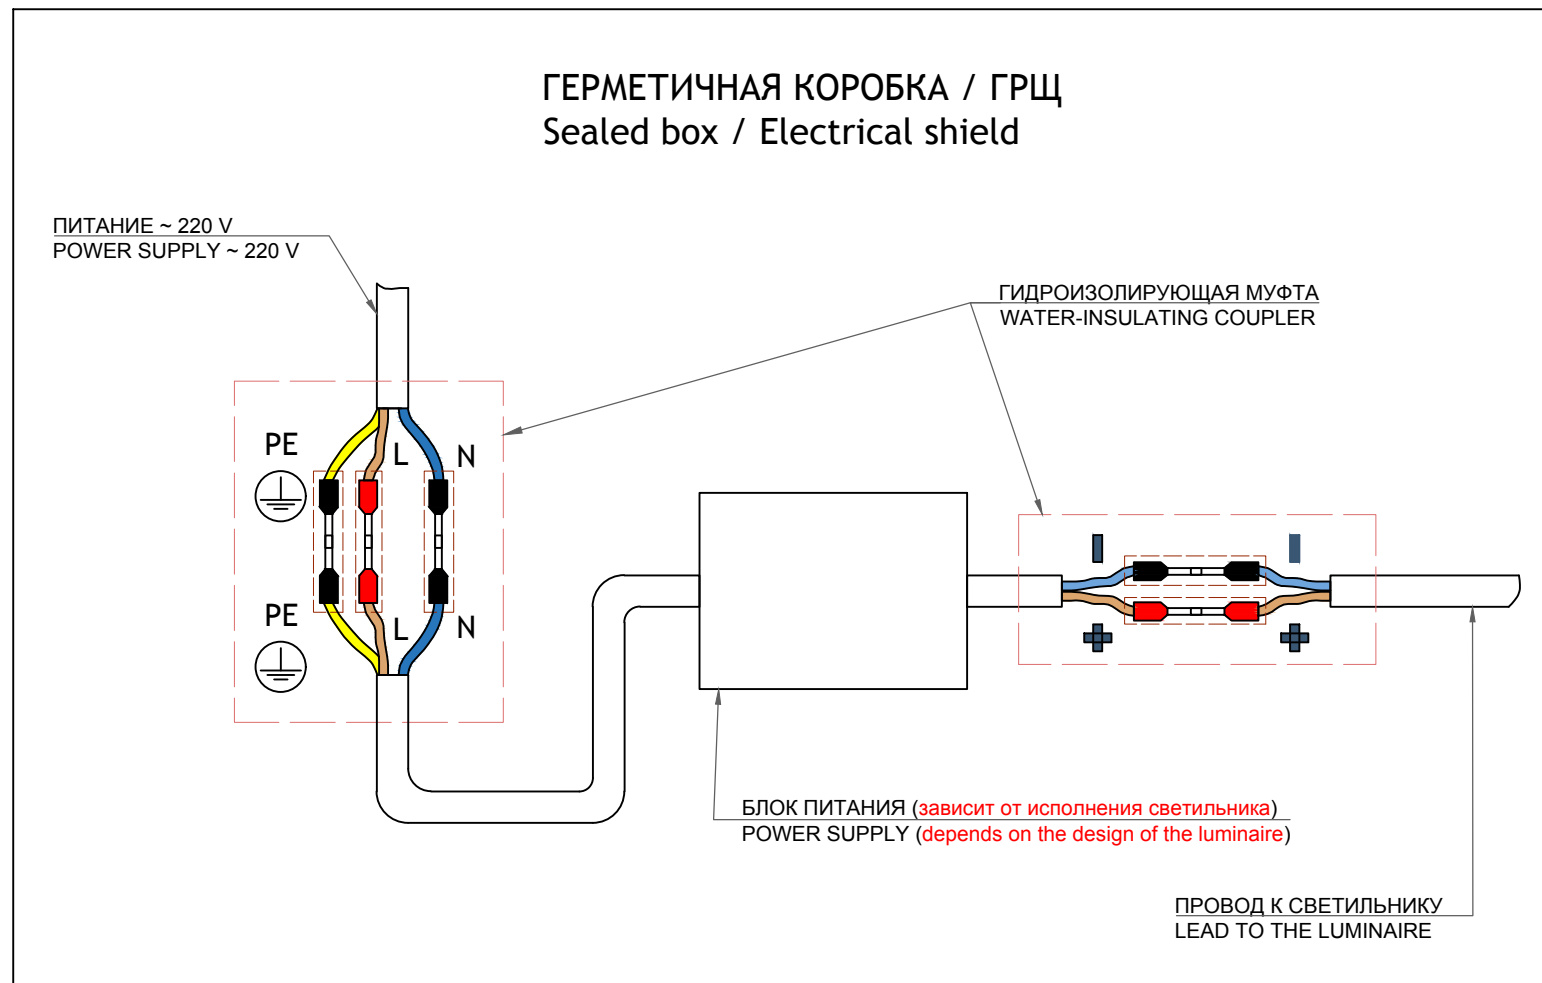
ГЕРМЕТИЧНАЯ КОРОБКА / ГРЩ
Sealed box / Electrical shield

ПИТАНИЕ ~ 220 V
POWER SUPPLY ~ 220 V

ГИДРОИЗОЛИРУЮЩАЯ МУФТА
WATER-INSULATING COUPLER

PE

L

N

PE

L

N

БЛОК ПИТАНИЯ (зависит от исполнения светильника)
POWER SUPPLY (depends on the design of the luminaire)

ПРОВОД К СВЕТИЛЬНИКУ
LEAD TO THE LUMINAIRE